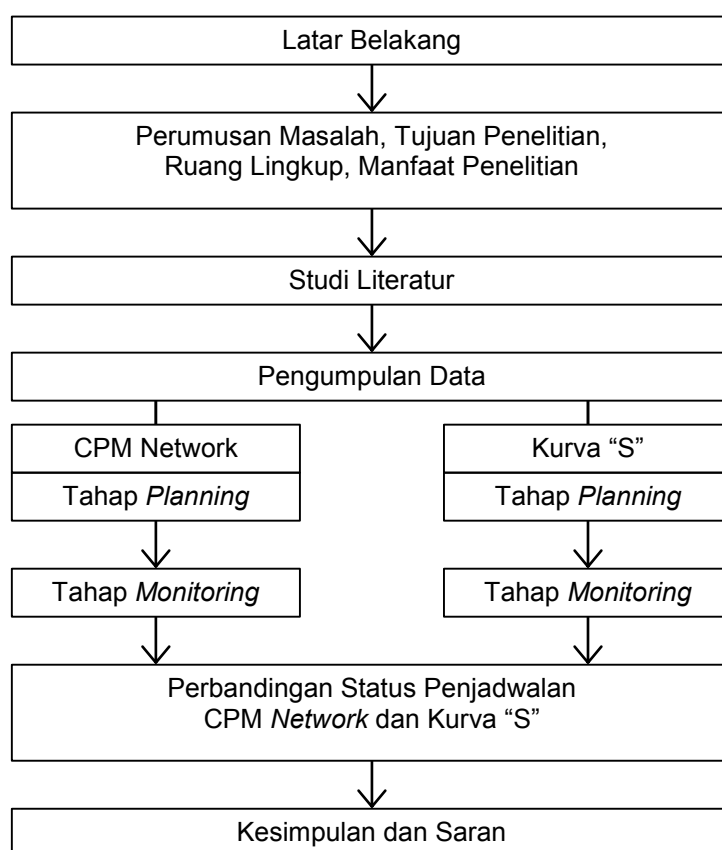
Latar Belakang

Perumusan Masalah, Tujuan Penelitian, Ruang Lingkup, Manfaat Penelitian

Studi Literatur

Pengumpulan Data

CPM Network

Tahap *Planning*

Tahap *Monitoring*

Kurva “S”

Tahap *Planning*

Tahap *Monitoring*

Perbandingan Status Penjadwalan CPM *Network* dan Kurva “S”

Kesimpulan dan Saran